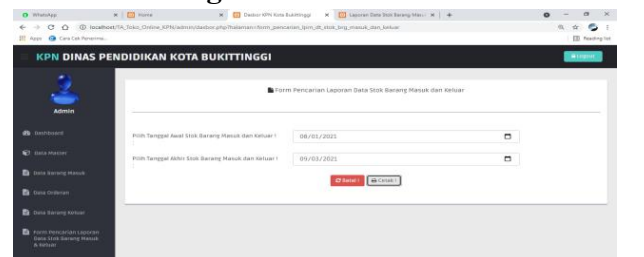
WhatsApp | Home | Dasbor KPN Kota Bukittinggi | Laporan Data Stok Barang Masuk | +

localhost/TA_Toko_Online_KPN/admin/dasbor.php?halaman=form_pencarian_lpm_dt_stok_brg_masuk_dan_keluar

Apps Cara Cek Penerima...

Reading list

KPN DINAS PENDIDIKAN KOTA BUKITTINGGI

Logout

Admin

Dashboard

Data Master

Data Barang Masuk

Data Orderan

Data Barang Keluar

Form Pencarian Laporan Data Stok Barang Masuk & Keluar

Form Pencarian Laporan Data Stok Barang Masuk dan Keluar

Pilih Tanggal Awal Stok Barang Masuk dan Keluar :

08/01/2021

Pilih Tanggal Akhir Stok Barang Masuk dan Keluar :

09/03/2021

Batal ! | Cetak !